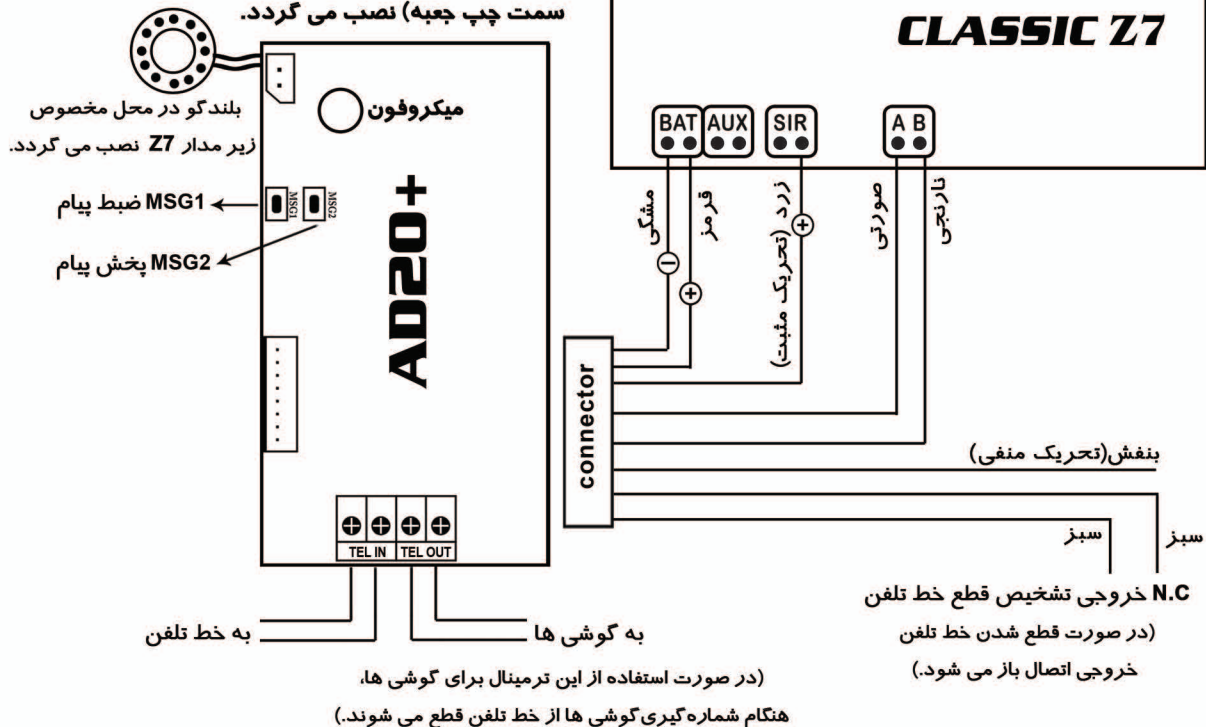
سمت چپ جعبه) نصب می گردد.

CLASSIC Z7

بلندگو در محل مخصوص زیر مدار Z7 نصب می گردد.

میکروفون

MSG1 ضبط پیام

MSG2 پخش پیام

MSG1 MSG2

AD20+

BAT AUX SIR A B

مشکی

قرمز

زرد (تحریک مثبت)

صورتی

نارنجی

connector

بنفش(تحریک منفی)

سبز

سبز

TEL IN TEL OUT

N.C خروجی تشخیص قطع خط تلفن

(در صورت قطع شدن خط تلفن خروجی اتصال باز می شود.)

به خط تلفن

به گوشی ها

(در صورت استفاده از این ترمینال برای گوشی ها، هنگام شماره گیری گوشی ها از خط تلفن قطع می شوند.)